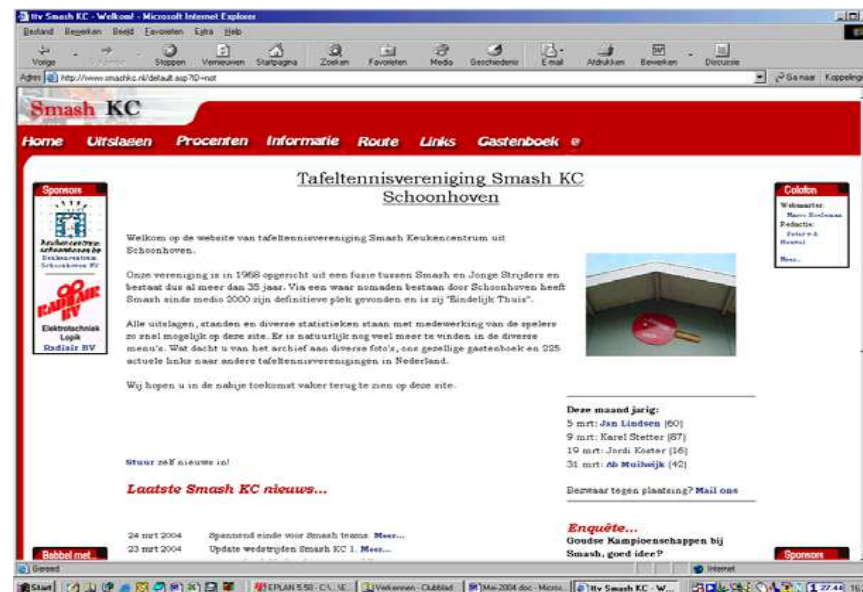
ttv Smash KC - Welkom! - Microsoft Internet Explorer

Bestand Bewerken Beeld Favorieten Extra Help

Vorige Stoppen Vernieuwen Startpagina Zoeken Favorieten Media Geschiedenis E-mail Afdrukken Bewerken Discussie

Adres http://www.smashkc.nl/default.asp?ID=not

Ga naar Koppelingen

Smash KC

Home Uitslagen Procenten Informatie Route Links Gastenboek

Sponsors

Keukencentrum Schoonhoven bv

Elektrotechniek Lopik Radiair BV

Tafeltennisvereniging Smash KC Schoonhoven

Welkom op de website van tafeltennisvereniging Smash Keukencentrum uit Schoonhoven.

Onze vereniging is in 1968 opgericht uit een fusie tussen Smash en Jonge Strijders en bestaat dus al meer dan 35 jaar. Via een waar nomaden bestaan door Schoonhoven heeft Smash sinds medio 2000 zijn definitieve plek gevonden en is zij "Eindelijk Thuis".

Alle uitslagen, standen en diverse statistieken staan met medewerking van de spelers zo snel mogelijk op deze site. Er is natuurlijk nog veel meer te vinden in de diverse menu's. Wat dacht u van het archief aan diverse foto's, ons gezellige gastenboek en 225 actuele links naar andere tafeltennisverenigingen in Nederland.

Wij hopen u in de nabije toekomst vaker terug te zien op deze site.

Colofon

Webmaster: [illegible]

Redactie: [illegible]

Meer...

Deze maand jarig:
5 mrt: Jan Lindsen (60)
9 mrt: Karel Stetter (87)
19 mrt: Jordi Koster (16)
31 mrt: Ab Muilwijk (42)

Stuur zelf nieuws in!

Laatste Smash KC nieuws...

Bezwaar tegen plaatsing? Mail ons

24 mrt 2004 Spannend einde voor Smash teams Meer...
23 mrt 2004 Update wedstrijden Smash KC 1. Meer...

Enquête...
Goudse Kampioenschappen bij Smash, goed idee?

Babbel met...

Sponsors

Gereed

Internet

Start EPLAN 5.50 - C:\...\E... Verkennen - Clubblad Mei-2004.doc - Micros... ttv Smash KC - W... 17:44